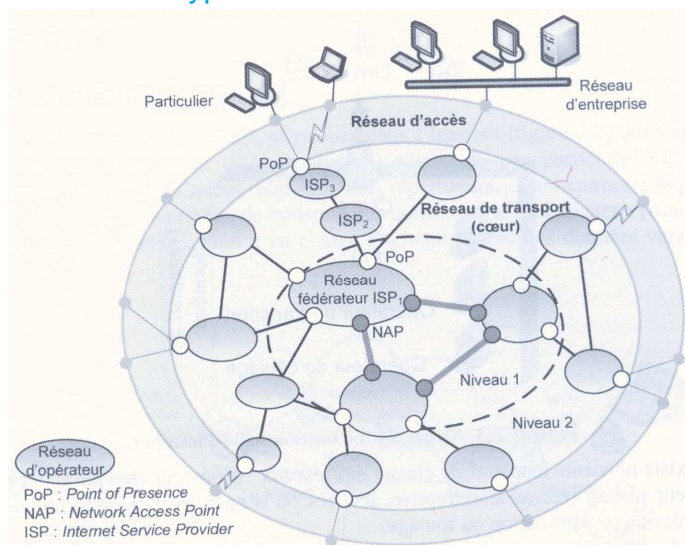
Particulier

Réseau d'entreprise

Réseau d'accès

PoP

$ISP_3$

$ISP_2$

Réseau de transport (cœur)

PoP

Réseau fédérateur $ISP_1$

NAP

Niveau 1

Niveau 2

Réseau d'opérateur

PoP : *Point of Presence*
NAP : *Network Access Point*
ISP : *Internet Service Provider*